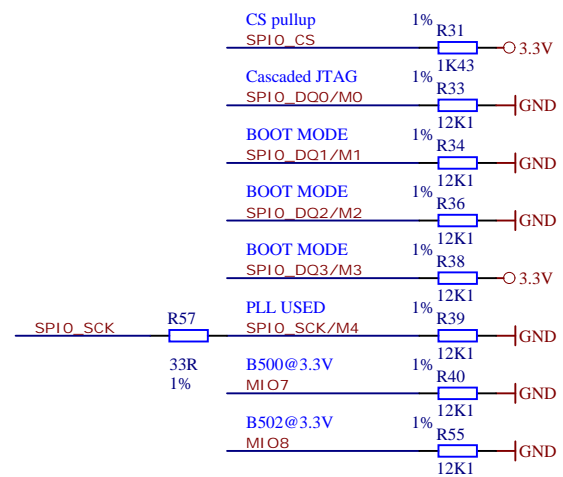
CS pullup
SPI0_CS
1%
R31
1K43
3.3V

Cascaded JTAG
SPI0_DQ0/M0
1%
R33
12K1
GND

BOOT MODE
SPI0_DQ1/M1
1%
R34
12K1
GND

BOOT MODE
SPI0_DQ2/M2
1%
R36
12K1
GND

BOOT MODE
SPI0_DQ3/M3
1%
R38
12K1
3.3V

SPI0_SCK
R57
33R
1%

PLL USED
SPI0_SCK/M4
1%
R39
12K1
GND

B500@3.3V
MIO7
1%
R40
12K1
GND

B502@3.3V
MIO8
1%
R55
12K1
GND